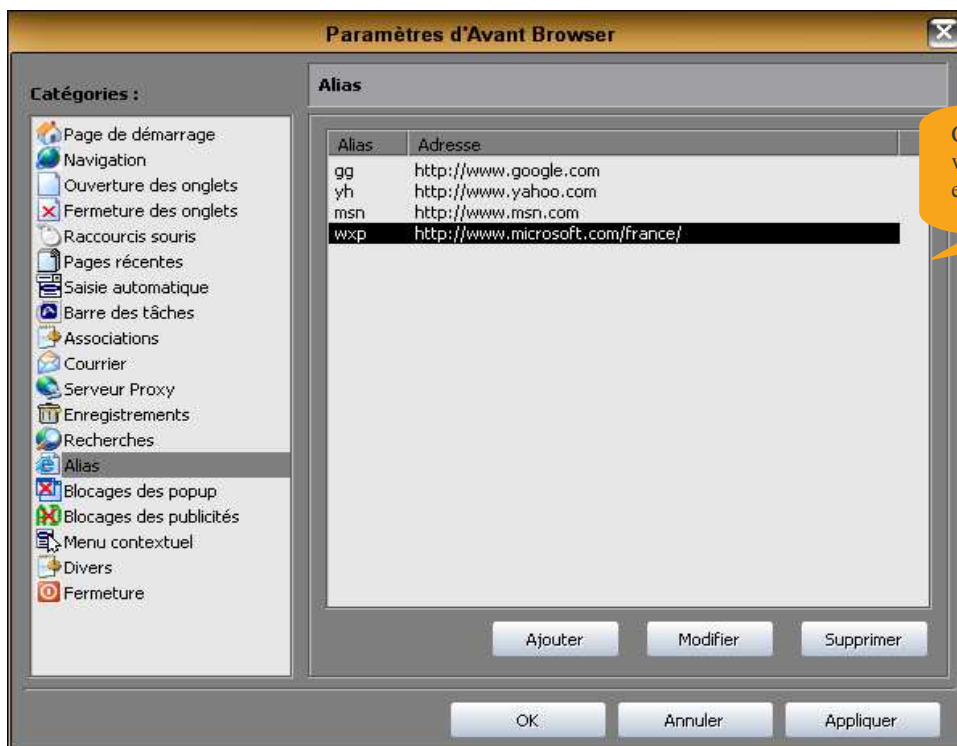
Paramètres d'Avant Browser

Catégories :

Page de démarrage
Navigation
Ouverture des onglets
Fermeture des onglets
Raccourcis souris
Pages récentes
Saisie automatique
Barre des tâches
Associations
Courrier
Serveur Proxy
Enregistrements
Recherches
Alias
Blocages des popup
Blocages des publicités
Menu contextuel
Divers
Fermeture

Alias

| Alias | Adresse |
|---|---|
| gg | http://www.google.com |
| yh | http://www.yahoo.com |
| msn | http://www.msn.com |
| wxp | http://www.microsoft.com/france/ |

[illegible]

Ajouter
Modifier
Supprimer

OK
Annuler
Appliquer